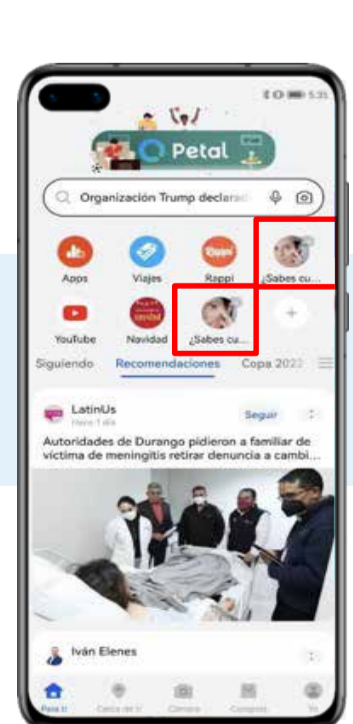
5:35

Petal

Organización Trump declarad

Apps
Viajes
Rappi
¿Sabes cu...

YouTube
Navidad
¿Sabes cu...

Siguiendo
Recomendaciones
Copa 2022

LatinUs
Hace 1 día
Seguir

Autoridades de Durango pidieron a familiar de víctima de meningitis retirar denuncia a cambi...

Iván Elenes

Para ti
Cerca de ti
Cámara
Compras
Yo